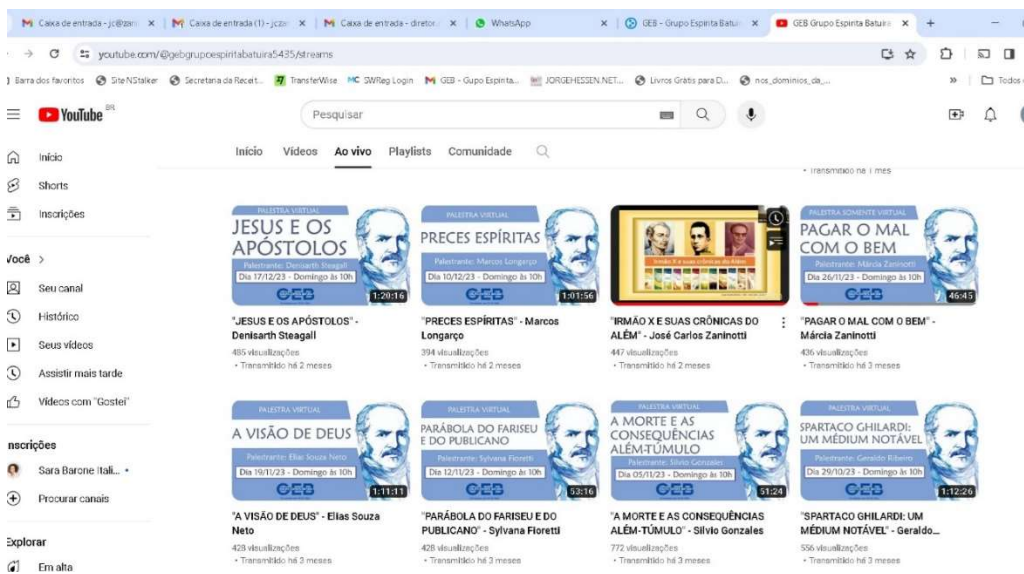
Caixa de entrada - jc@zan × | Caixa de entrada (1) - jczan × | Caixa de entrada - diretor × | WhatsApp × | GEB - Grupo Espírita Batuíra × | GEB Grupo Espírita Batuíra × | +

youtube.com/@gebgrupoespiritabatuira5435/streams

Barra dos favoritos | SiteNStalker | Secretaria da Receit... | TransferWise | SWReg Login | GEB - Gupo Espírita... | JORGEHESSEN.NET... | Livros Grátis para D... | nos_dominios_da_... | » | Todos

YouTube BR

Pesquisar

Início
Shorts
Inscrições
Você >
Seu canal
Histórico
Seus vídeos
Assistir mais tarde
Vídeos com "Gostei"
Inscrições
Sara Barone Itali... •
Procurar canais
Explorar
Em alta

Início | Vídeos | Ao vivo | Playlists | Comunidade

• Transmitido há 1 mês

PALESTRA VIRTUAL
JESUS E OS APÓSTOLOS
Palestrante: Denisarth Steagall
Dia 17/12/23 - Domingo às 10h
GEB
1:20:16
"JESUS E OS APÓSTOLOS" - Denisarth Steagall
485 visualizações
• Transmitido há 2 meses

PALESTRA VIRTUAL
PRECES ESPÍRITAS
Palestrante: Marcos Longarço
Dia 10/12/23 - Domingo às 10h
GEB
1:01:56
"PRECES ESPÍRITAS" - Marcos Longarço
394 visualizações
• Transmitido há 2 meses

Irmão X e suas crônicas do Além
"IRMÃO X E SUAS CRÔNICAS DO ALÉM" - José Carlos Zaninotti
447 visualizações
• Transmitido há 2 meses

PALESTRA SOMENTE VIRTUAL
PAGAR O MAL COM O BEM
Palestrante: Márcia Zaninotti
Dia 26/11/23 - Domingo às 10h
GEB
46:45
"PAGAR O MAL COM O BEM" - Márcia Zaninotti
436 visualizações
• Transmitido há 3 meses

PALESTRA VIRTUAL
A VISÃO DE DEUS
Palestrante: Elias Souza Neto
Dia 19/11/23 - Domingo às 10h
GEB
1:11:11
"A VISÃO DE DEUS" - Elias Souza Neto
428 visualizações
• Transmitido há 3 meses

PALESTRA VIRTUAL
PARÁBOLA DO FARISEU E DO PUBLICANO
Palestrante: Sylvana Fioretti
Dia 12/11/23 - Domingo às 10h
GEB
53:16
"PARÁBOLA DO FARISEU E DO PUBLICANO" - Sylvana Fioretti
428 visualizações
• Transmitido há 3 meses

PALESTRA VIRTUAL
A MORTE E AS CONSEQUÊNCIAS ALÉM-TÚMULO
Palestrante: Silvio Gonzales
Dia 05/11/23 - Domingo às 10h
GEB
51:24
"A MORTE E AS CONSEQUÊNCIAS ALÉM-TÚMULO" - Silvio Gonzales
772 visualizações
• Transmitido há 3 meses

PALESTRA VIRTUAL
SPARTACO GHILARDI: UM MÉDIUM NOTÁVEL
Palestrante: Geraldo Ribeiro
Dia 29/10/23 - Domingo às 10h
GEB
1:12:26
"SPARTACO GHILARDI: UM MÉDIUM NOTÁVEL" - Geraldo...
556 visualizações
• Transmitido há 3 meses